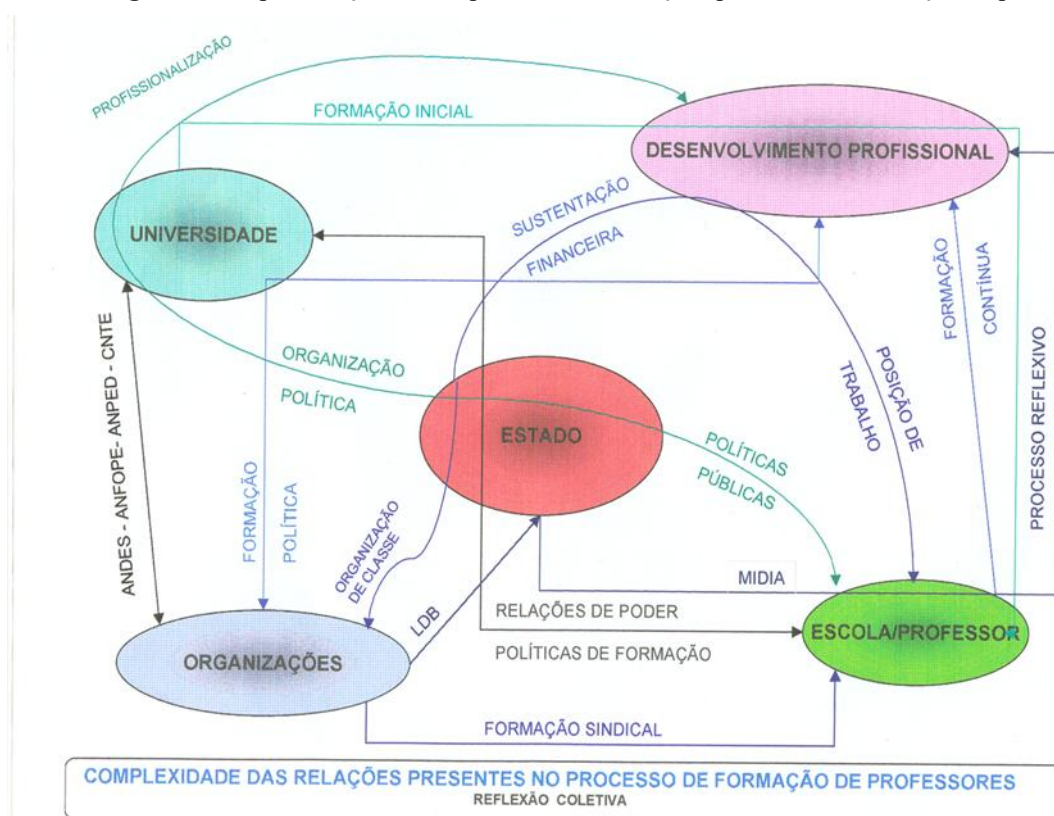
PROFISSIONALIZAÇÃO

FORMAÇÃO INICIAL

DESENVOLVIMENTO PROFISSIONAL

UNIVERSIDADE

SUSTENTAÇÃO

FINANCEIRA

FORMAÇÃO

CONTÍNUA

PROCESSO REFLEXIVO

ANDES - ANFOPE- ANPED - CNTE

ORGANIZAÇÃO

POLÍTICA

POSIÇÃO DE

TRABALHO

ESTADO

POLÍTICAS

PÚBLICAS

FORMAÇÃO

POLÍTICA

ORGANIZAÇÃO DE CLASSE

MIDIA

LDB

RELAÇÕES DE PODER

ESCOLA/PROFESSOR

ORGANIZAÇÕES

POLÍTICAS DE FORMAÇÃO

FORMAÇÃO SINDICAL

COMPLEXIDADE DAS RELAÇÕES PRESENTES NO PROCESSO DE FORMAÇÃO DE PROFESSORES
REFLEXÃO COLETIVA